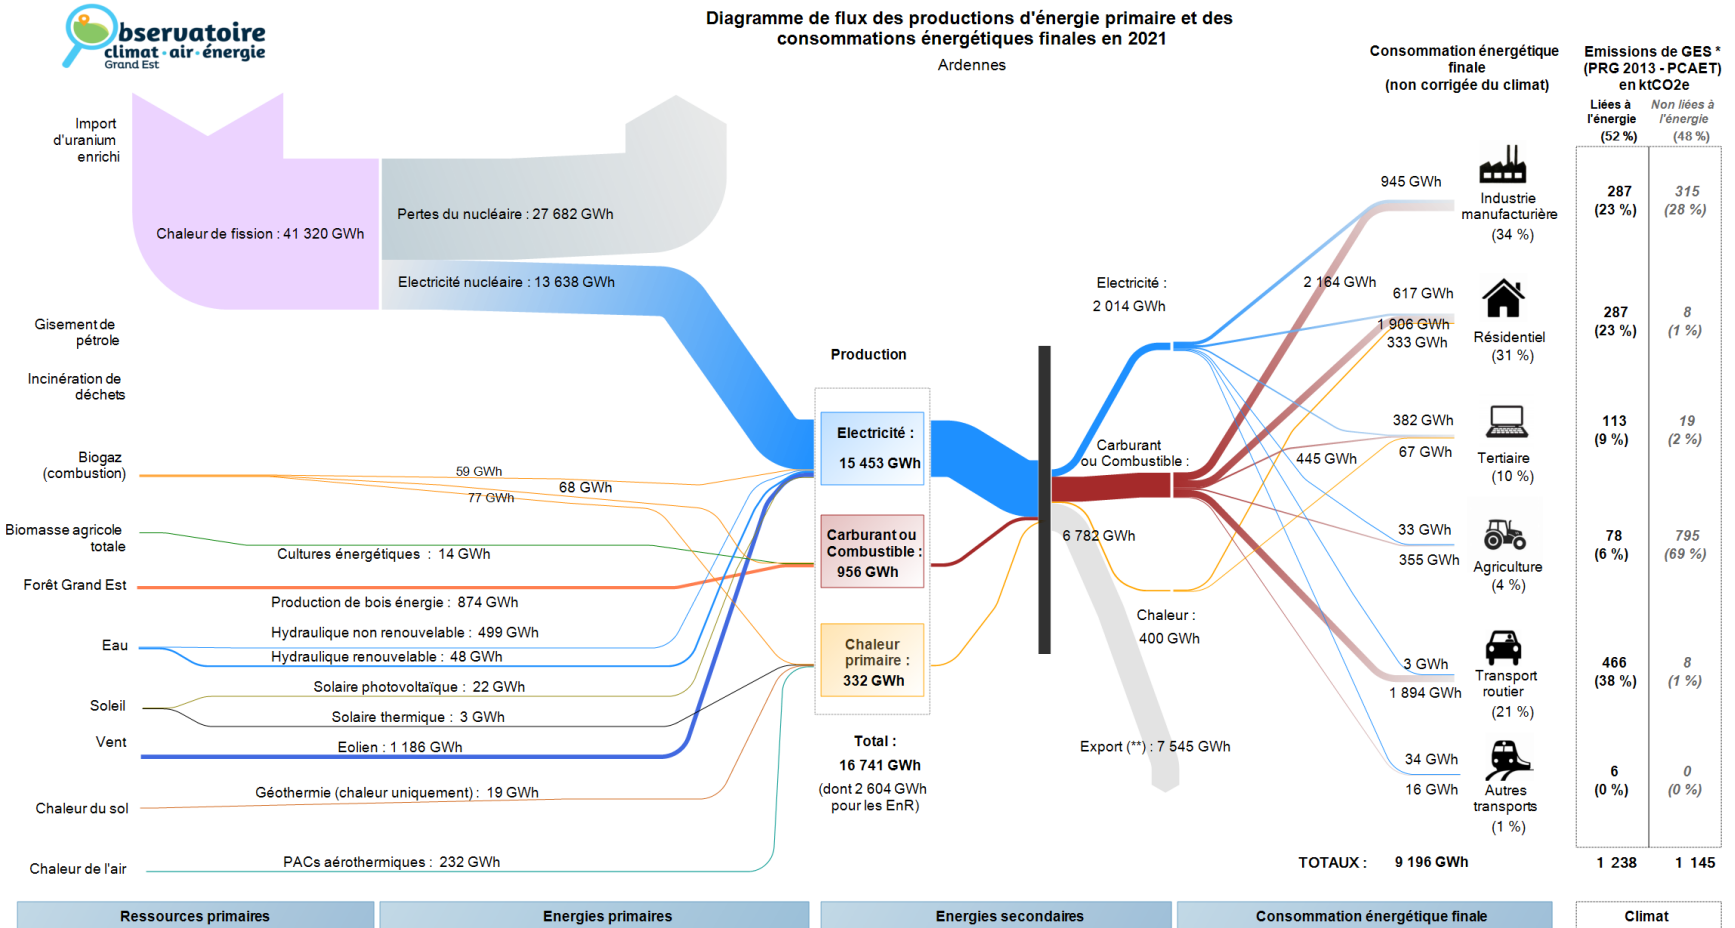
bservatoire
climat · air · énergie
Grand Est

Diagramme de flux des productions d'énergie primaire et des consommations énergétiques finales en 2021

Ardennes

Consommation énergétique finale
(non corrigée du climat)

Emissions de GES *
(PRG 2013 - PCAET)
en ktCO2e

Liées à l'énergie (52 %)

Non liées à l'énergie (48 %)

Import d'uranium enrichi

Chaleur de fission : 41 320 GWh

Pertes du nucléaire : 27 682 GWh

Electricité nucléaire : 13 638 GWh

Gisement de pétrole

Incinération de déchets

Biogaz (combustion)

59 GWh

68 GWh

77 GWh

Biomasse agricole totale

Cultures énergétiques : 14 GWh

Forêt Grand Est

Production de bois énergie : 874 GWh

Eau

Hydraulique non renouvelable : 499 GWh

Hydraulique renouvelable : 48 GWh

Soleil

Solaire photovoltaïque : 22 GWh

Solaire thermique : 3 GWh

Vent

Eolien : 1 186 GWh

Chaleur du sol

Géothermie (chaleur uniquement) : 19 GWh

Chaleur de l'air

PACs aérothermiques : 232 GWh

Production

Electricité : 15 453 GWh

Carburant ou Combustible : 956 GWh

Chaleur primaire : 332 GWh

Total :
16 741 GWh
(dont 2 604 GWh pour les EnR)

Electricité : 2 014 GWh

Carburant ou Combustible :

6 782 GWh

Chaleur : 400 GWh

Export (**) : 7 545 GWh

945 GWh

2 164 GWh

617 GWh

1 906 GWh

333 GWh

382 GWh

445 GWh

67 GWh

33 GWh

355 GWh

3 GWh

1 894 GWh

34 GWh

16 GWh

Industrie manufacturière (34 %)

Résidentiel (31 %)

Tertiaire (10 %)

Agriculture (4 %)

Transport routier (21 %)

Autres transports (1 %)

287 (23 %) | 315 (28 %)
287 (23 %) | 8 (1 %)
113 (9 %) | 19 (2 %)
78 (6 %) | 795 (69 %)
466 (38 %) | 8 (1 %)
6 (0 %) | 0 (0 %)

TOTAUX : 9 196 GWh

1 238

1 145

Ressources primaires

Energies primaires

Energies secondaires

Consommation énergétique finale

Climat